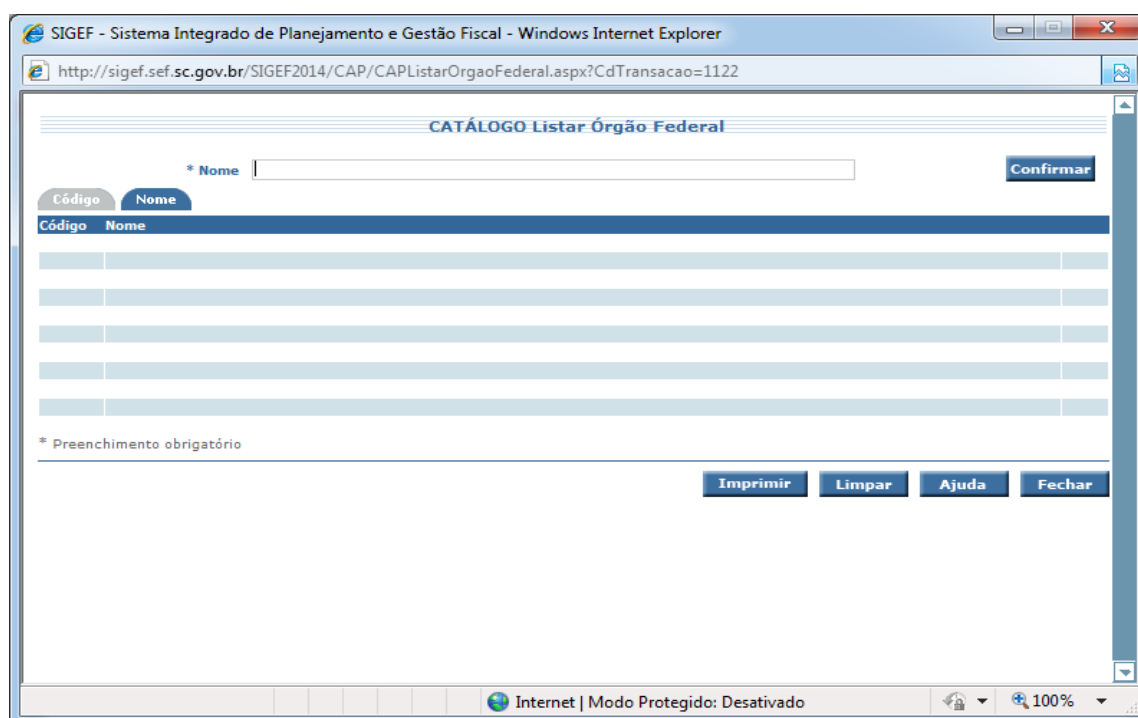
SIGEF - Sistema Integrado de Planejamento e Gestão Fiscal - Windows Internet Explorer

http://sigef.sef.sc.gov.br/SIGEF2014/CAP/CAPListarOrgaoFederal.aspx?CdTransacao=1122

CATÁLOGO Listar Órgão Federal

* Nome

Confirmar

Código Nome

| Código | Nome |
|---|---|
| | |
| | |
| | |
| | |
| | |

* Preenchimento obrigatório

Imprimir Limpar Ajuda Fechar

Internet | Modo Protegido: Desativado

100%